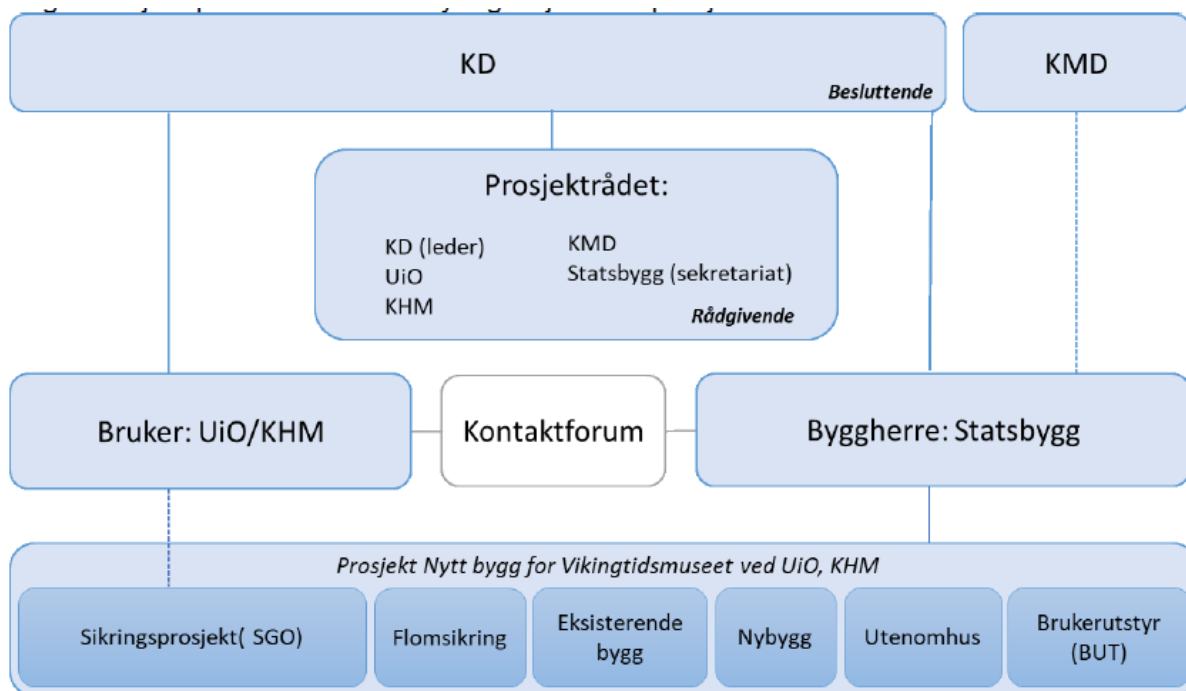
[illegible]

KD
Besluttende

KMD

Prosjektrådet:

KD (leder)
UiO
KHM

KMD
Statsbygg (sekretariat)

Rådgivende

Bruker: UiO/KHM

Kontaktforum

Byggherre: Statsbygg

Prosjekt Nytt bygg for Vikingtidsmuseet ved UiO, KHM

Sikringsprosjekt( SGO)

Flomsikring

Eksisterende bygg

Nybygg

Utenomhus

Brukerutstyr (BUT)